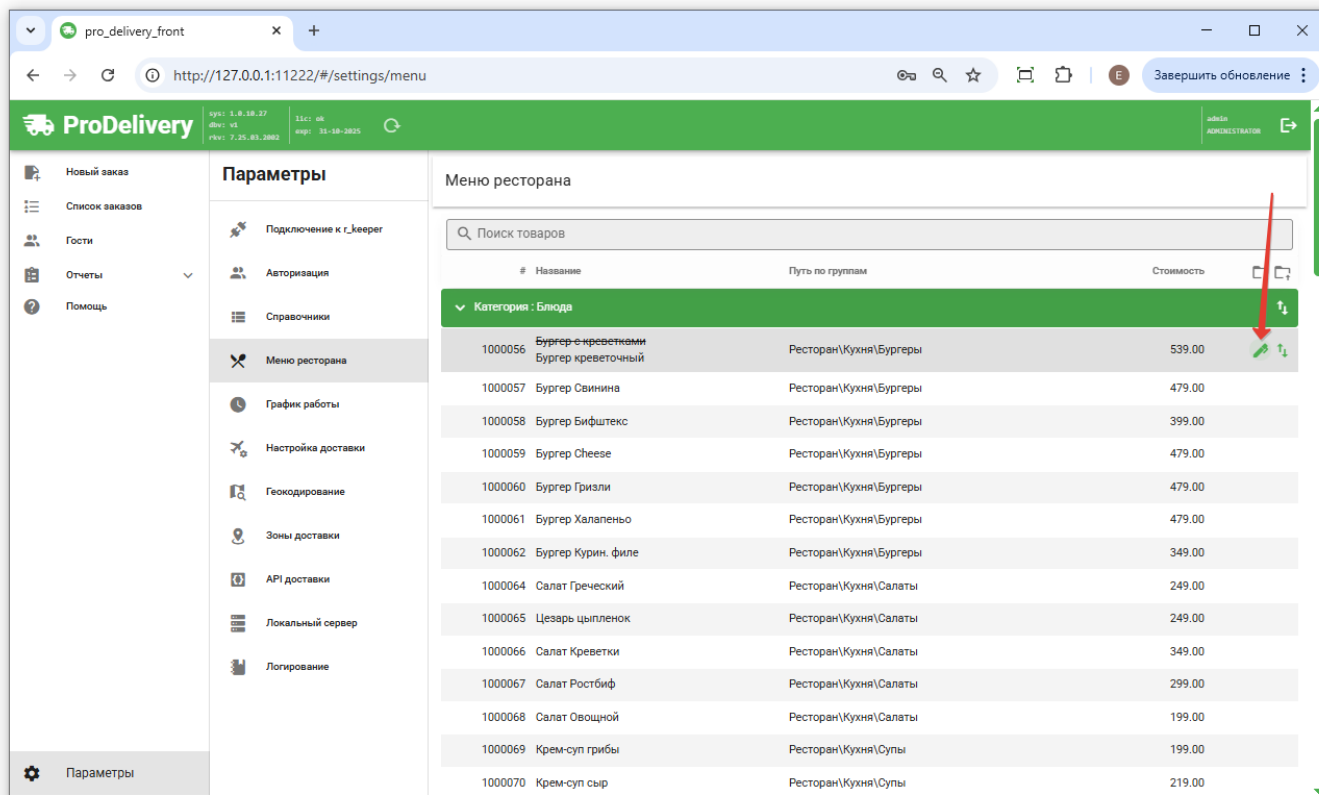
pro_delivery_front

http://127.0.0.1:11222/#/settings/menu

E Завершить обновление

ProDelivery
sys: 1.0.10.27
dbv: v1
rkv: 7.25.03.2002
l1c: ok
exp: 31-10-2025

admin
ADMINISTRATOR

Новый заказ
Список заказов
Гости
Отчеты
Помощь

Параметры

Параметры
Подключение к r_keeper
Авторизация
Справочники
Меню ресторана
График работы
Настройка доставки
Геокодирование
Зоны доставки
API доставки
Локальный сервер
Логирование

Меню ресторана

Поиск товаров

| # | Название | Путь по группам | Стоимость |
|---|---|---|---|
| Категория : Блюда | | | |
| 1000056 | ~~Бургер с креветками~~ Бургер креветочный | Ресторан\Кухня\Бургеры | 539.00 |
| 1000057 | Бургер Свинина | Ресторан\Кухня\Бургеры | 479.00 |
| 1000058 | Бургер Бифштекс | Ресторан\Кухня\Бургеры | 399.00 |
| 1000059 | Бургер Cheese | Ресторан\Кухня\Бургеры | 479.00 |
| 1000060 | Бургер Гризли | Ресторан\Кухня\Бургеры | 479.00 |
| 1000061 | Бургер Халапеньо | Ресторан\Кухня\Бургеры | 479.00 |
| 1000062 | Бургер Курин. филе | Ресторан\Кухня\Бургеры | 349.00 |
| 1000064 | Салат Греческий | Ресторан\Кухня\Салаты | 249.00 |
| 1000065 | Цезарь цыпленок | Ресторан\Кухня\Салаты | 249.00 |
| 1000066 | Салат Креветки | Ресторан\Кухня\Салаты | 349.00 |
| 1000067 | Салат Ростбиф | Ресторан\Кухня\Салаты | 299.00 |
| 1000068 | Салат Овощной | Ресторан\Кухня\Салаты | 199.00 |
| 1000069 | Крем-суп грибы | Ресторан\Кухня\Супы | 199.00 |
| 1000070 | Крем-суп сыр | Ресторан\Кухня\Супы | 219.00 |